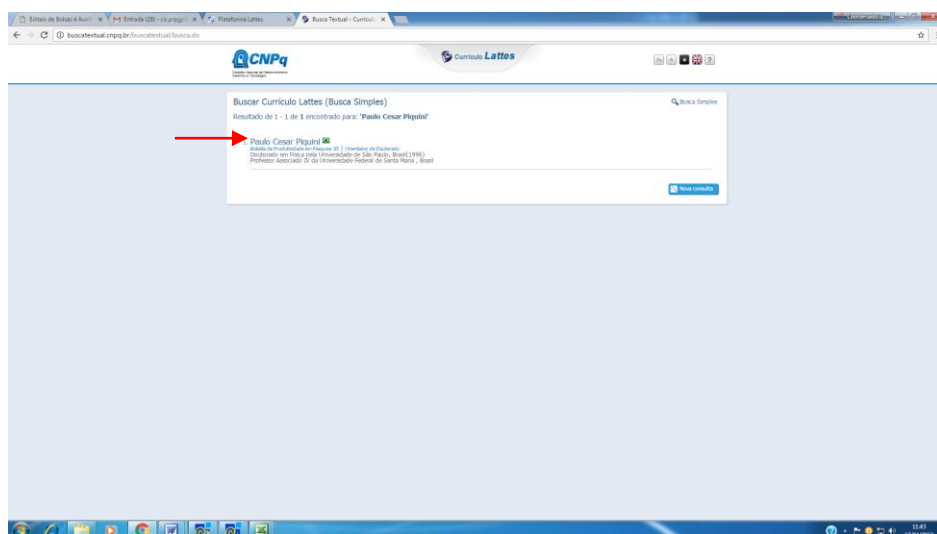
Editais de Bolsas e Auxí... ×
Entrada (28) - cli.prpgp... ×
Plataforma Lattes ×
Busca Textual - Currículo ×

buscatextual.cnpq.br/buscatextual/busca.do

CNPq
Conselho Nacional de Desenvolvimento Científico e Tecnológico

Currículo Lattes

Buscar Currículo Lattes (Busca Simples)
Busca Simples
Resultado de 1 - 1 de 1 encontrado para: 'Paulo Cesar Piquini'

1. Paulo Cesar Piquini
Bolsista de Produtividade em Pesquisa 1D | Orientador de Doutorado
Doutorado em Física pela Universidade de São Paulo, Brasil(1996)
Professor Associado IV da Universidade Federal de Santa Maria , Brasil

Nova consulta

11:43